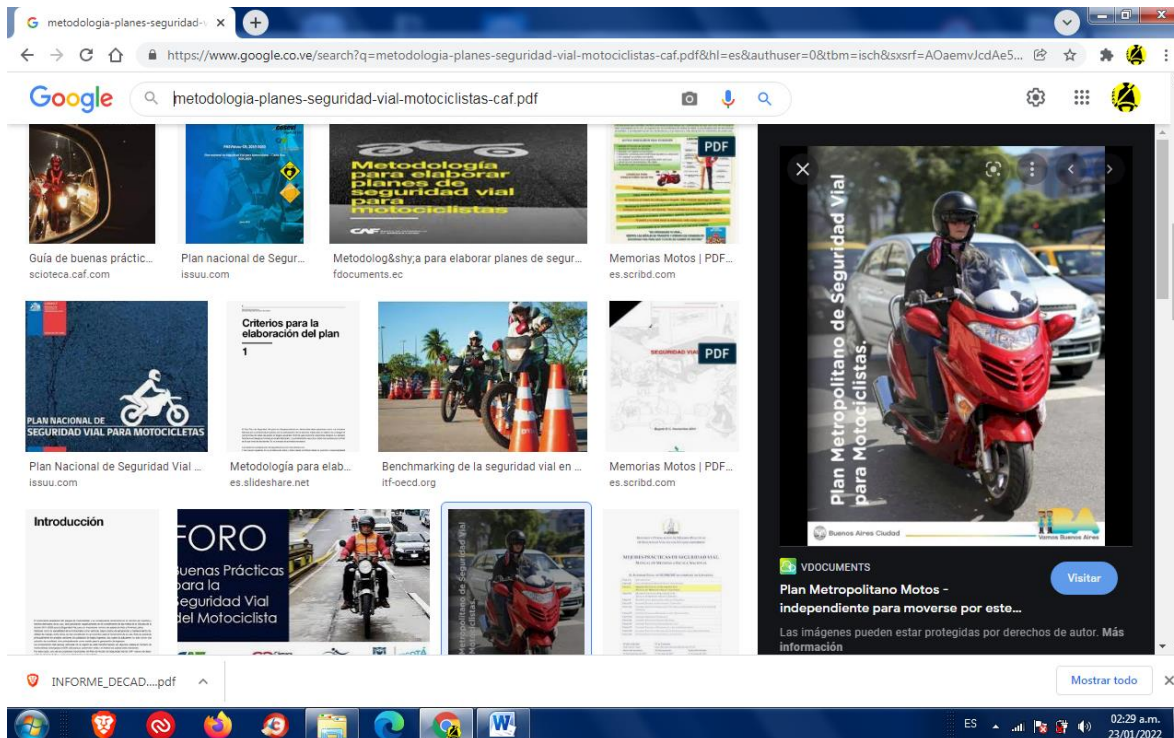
metodologia-planes-seguridad-v ×

https://www.google.co.ve/search?q=metodologia-planes-seguridad-vial-motociclistas-caf.pdf&hl=es&authuser=0&tbm=isch&sxsrf=AOaemvJcdAe5...

Google

metodologia-planes-seguridad-vial-motociclistas-caf.pdf

Metodología para elaborar planes de seguridad vial para motociclistas

PDF

Guía de buenas práctic...
scioteca.caf.com

Plan nacional de Segur...
issuu.com

Metodolog&shy;a para elaborar planes de segur...
fdocuments.ec

Memorias Motos | PDF...
es.scribd.com

PLAN NACIONAL DE SEGURIDAD VIAL PARA MOTOCICLETAS

Criterios para la elaboración del plan

1

PDF

Plan Nacional de Seguridad Vial ...
issuu.com

Metodología para elab...
es.slideshare.net

Benchmarking de la seguridad vial en ...
itf-oecd.org

Memorias Motos | PDF...
es.scribd.com

Introducción

FORO
Buenas Prácticas para la Seguridad Vial del Motociclista

Plan Metropolitano de Seguridad Vial para Motociclistas.

Buenos Aires Ciudad

Vamos Buenos Aires

VDOCUMENTS

Plan Metropolitano Motos - independiente para moverse por este...

Visitar

Las imágenes pueden estar protegidas por derechos de autor. Más información

INFORME_DECAD....pdf

Mostrar todo

ES

02:29 a.m.
23/01/2022